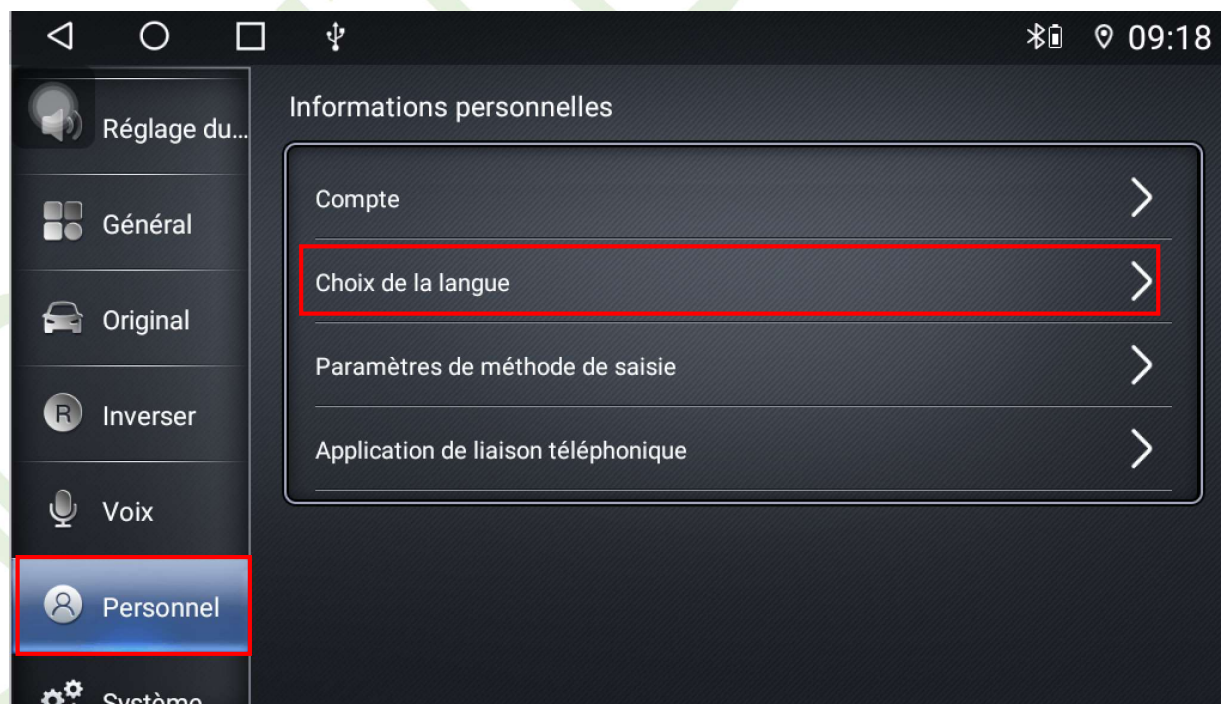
09:18

Réglage du...

Général

Original

R Inverser

Voix

Personnel

Système

Informations personnelles

Compte

Choix de la langue

Paramètres de méthode de saisie

Application de liaison téléphonique